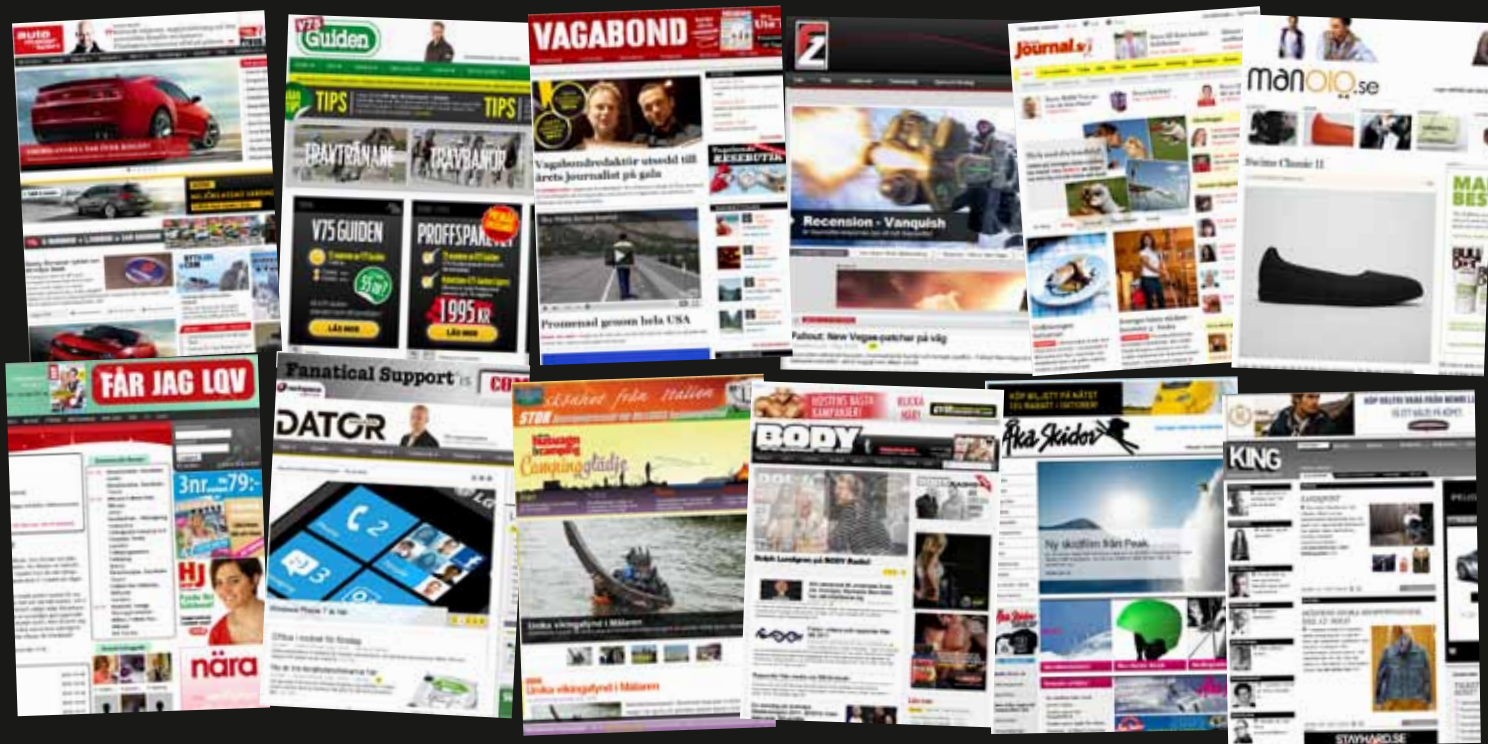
auto motor & sport

V75 Guiden

TIPS TIPS

TRAVTRÄNARE TRAVBANOR

V75 GUIDEN

PROFFSPAKET

1995 KR

LÄS MER LÄS MER

VAGABOND

Vagabondredaktör utsedd till årets journalist på gala

RESEBUTIK

Promenad genom hela USA

FZ

Recension - Vanquish

Fallout: New Vegas-patcher på väg

Journal.se

manolo.se

Swims Classic II

FÅR JAG LOV

3nr 79:-

HJ

nära

Fanatical Support

DATOR

Office i mobilen för företag

Windows Phone 7 är här

Husvagn & camping

Campingglädje

Unika vikingafynd i Mälaren

Unika vikingafynd i Mälaren

HÖSTENS BÄSTA KAMPANJER!

BODY

Dolph Lundgren på BODY Radio!

KÖP BILJETT PÅ NÄTET

Åka Skidor

Ny skidfilm från Peak

KING

STAYHARD.SE